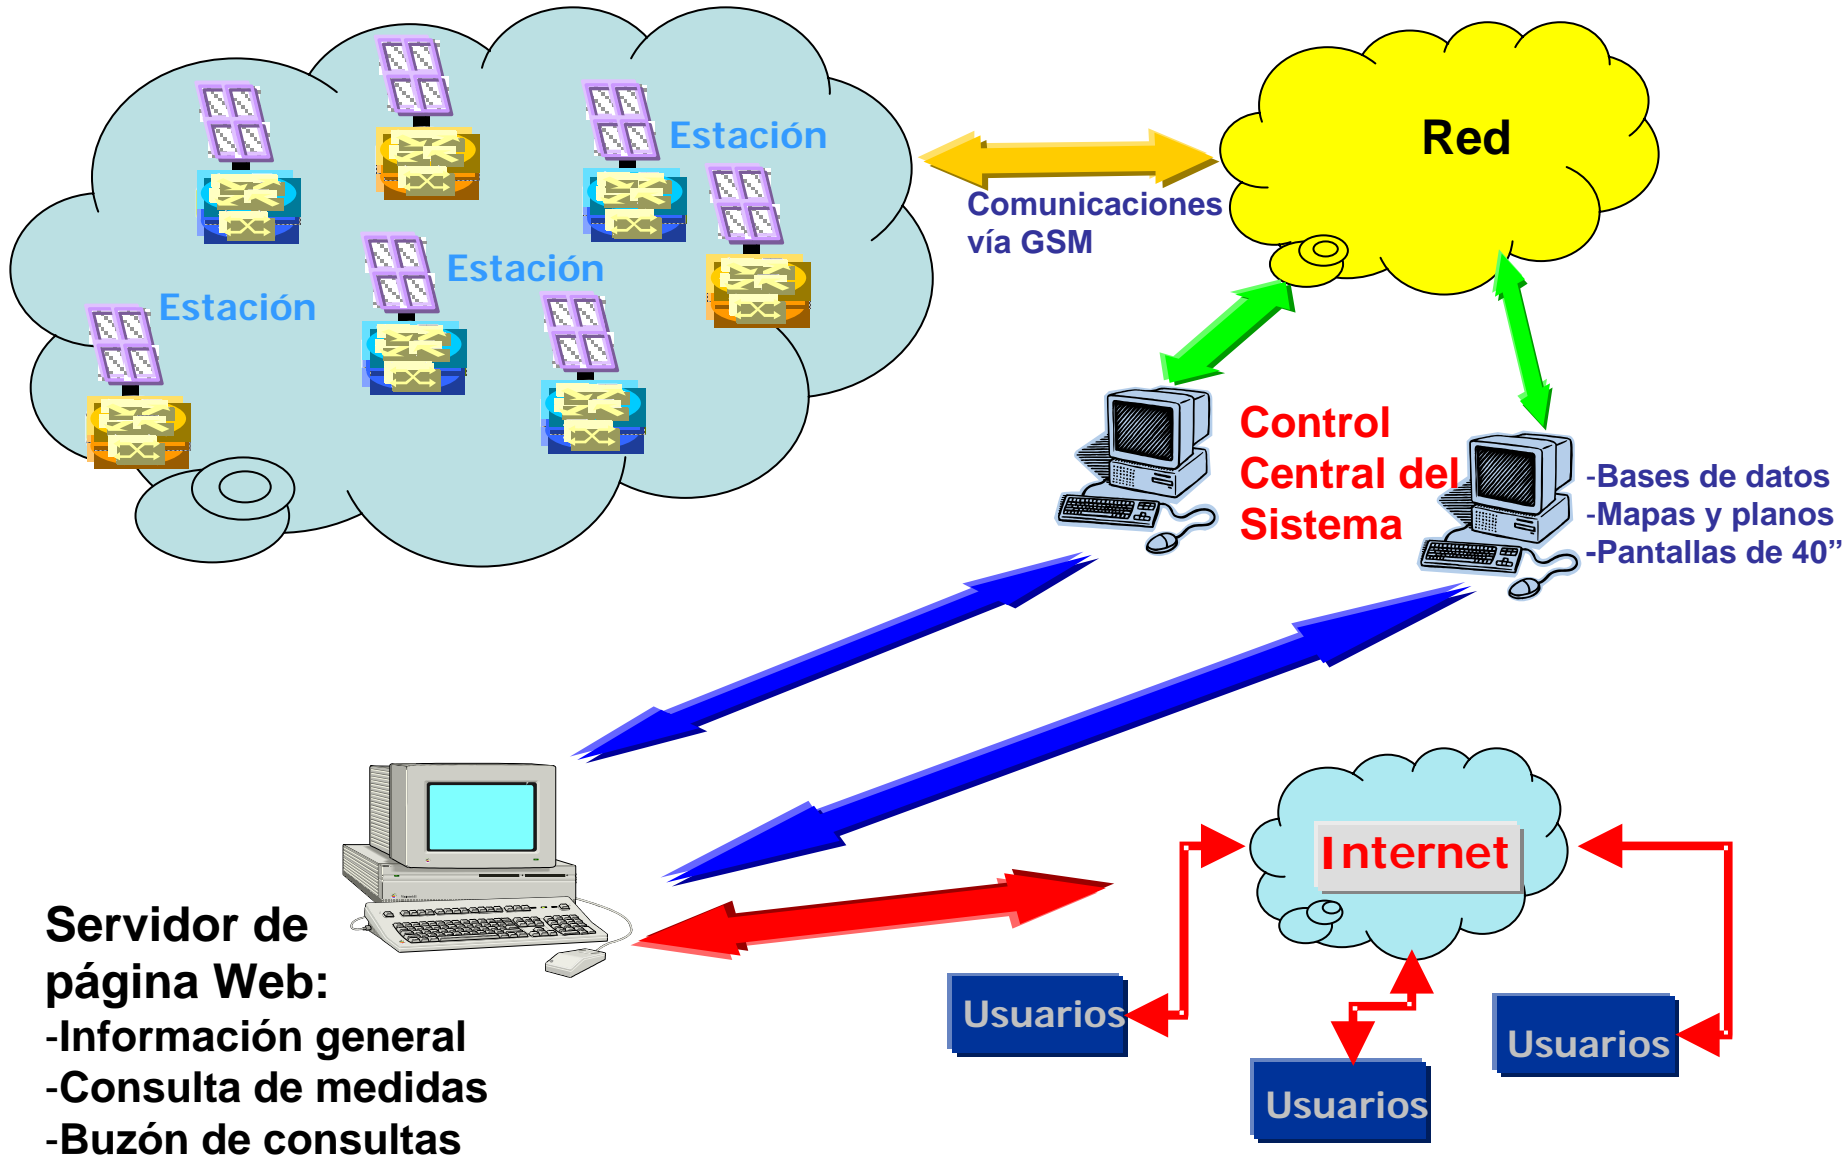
Estación

Estación

Estación

Comunicaciones vía GSM

Red

Control Central del Sistema

-Bases de datos
-Mapas y planos
-Pantallas de 40”

Internet

Servidor de página Web:
-Información general
-Consulta de medidas
-Buzón de consultas

Usuarios

Usuarios

Usuarios